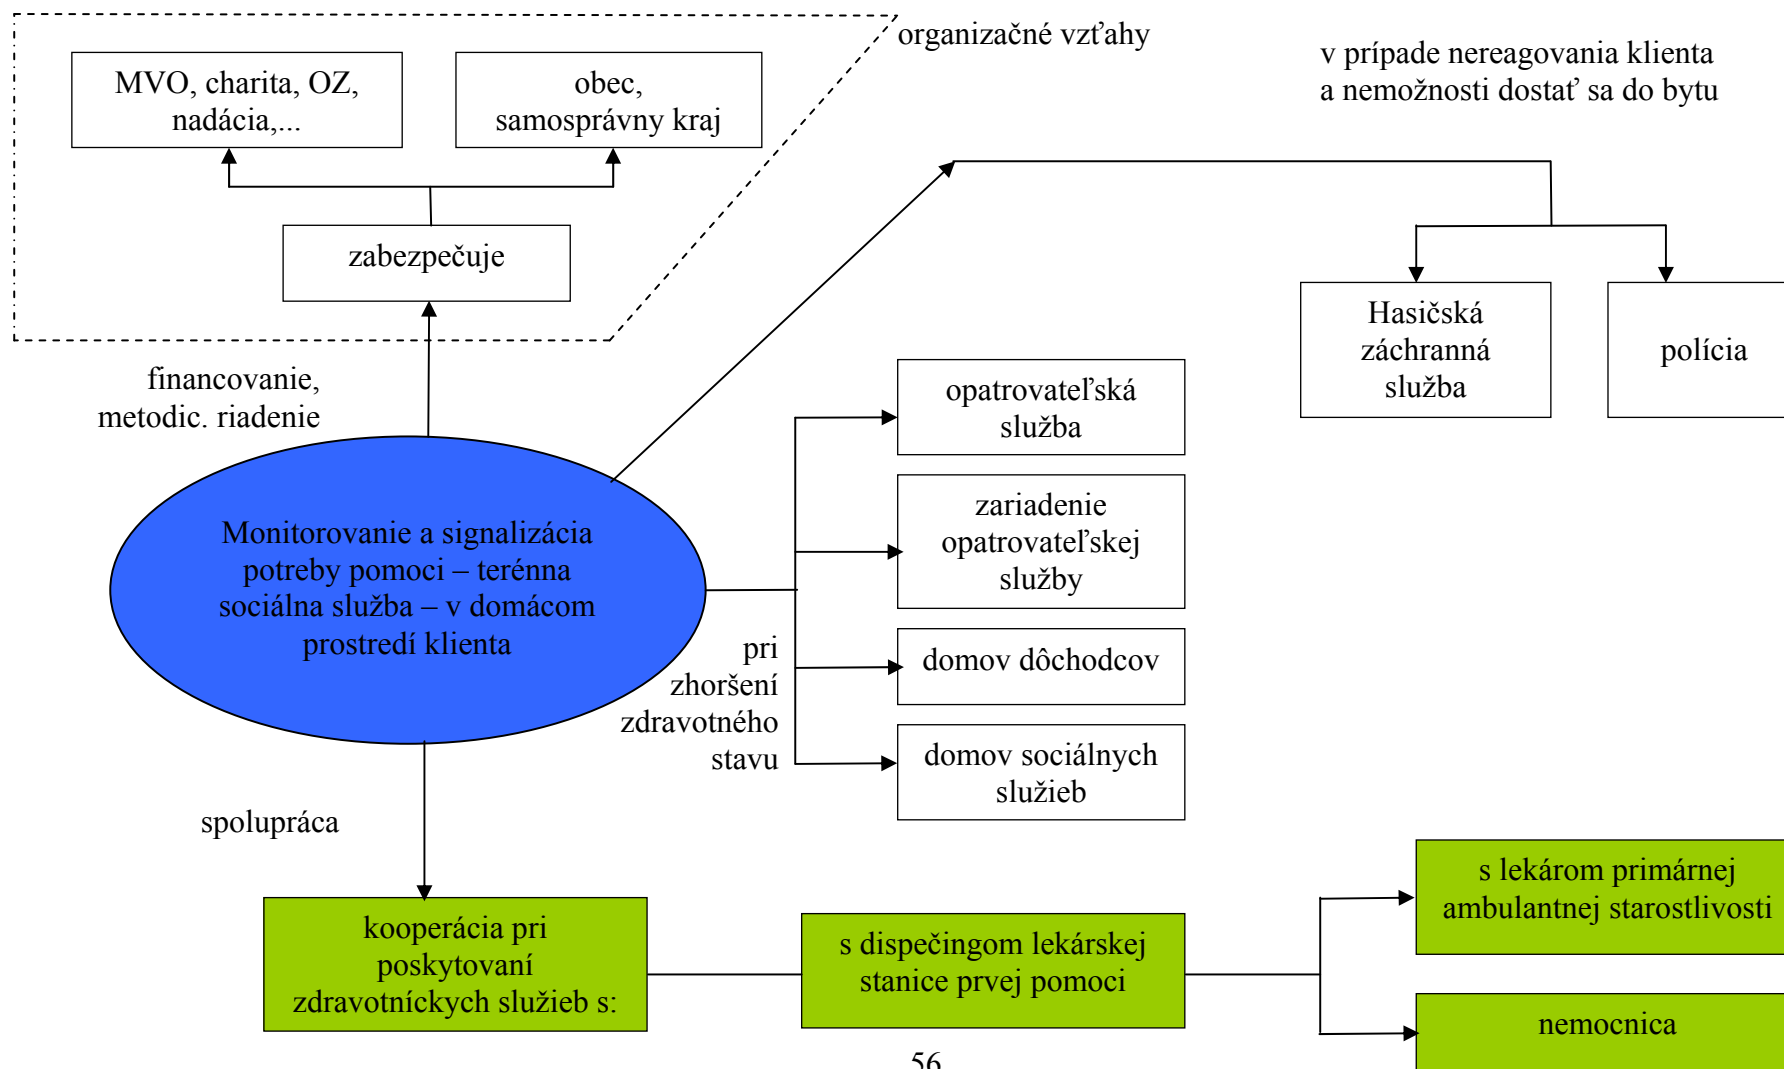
MVO, charita, OZ, nadácia,...

obec, samosprávny kraj

zabezpečuje

organizačné vzťahy

v prípade nereagovania klienta a nemožnosti dostať sa do bytu

Hasičská záchranná služba

polícia

financovanie, metodic. riadenie

opatrovateľská služba

zariadenie opatrovateľskej služby

domov dôchodcov

domov sociálnych služieb

Monitorovanie a signalizácia potreby pomoci – terénna sociálna služba – v domácom prostredí klienta

pri zhoršení zdravotného stavu

spolupráca

kooperácia pri poskytovaní zdravotníckych služieb s:

s dispečingom lekárskej stanice prvej pomoci

s lekárom primárnej ambulantnej starostlivosti

nemocnica

56